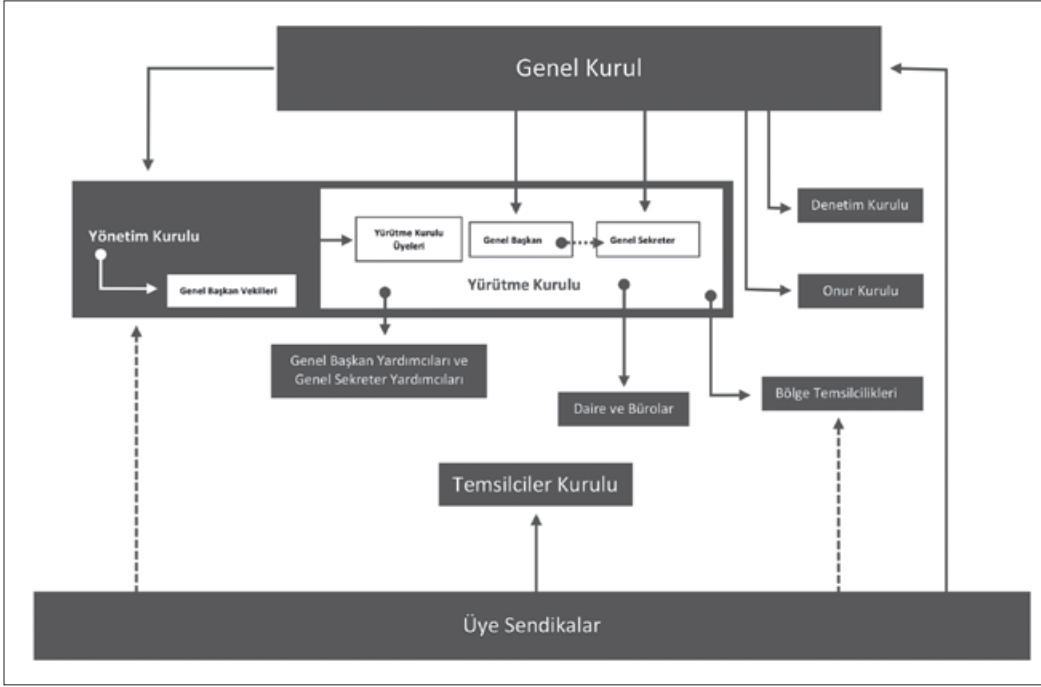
Genel Kurul

Yönetim Kurulu

Genel Başkan Vekilleri

Yürütme Kurulu Üyeleri

Genel Başkan

Genel Sekreter

Yürütme Kurulu

Denetim Kurulu

Onur Kurulu

Genel Başkan Yardımcıları ve Genel Sekreter Yardımcıları

Daire ve Bürolar

Bölge Temsilcilikleri

Temsilciler Kurulu

Üye Sendikalar